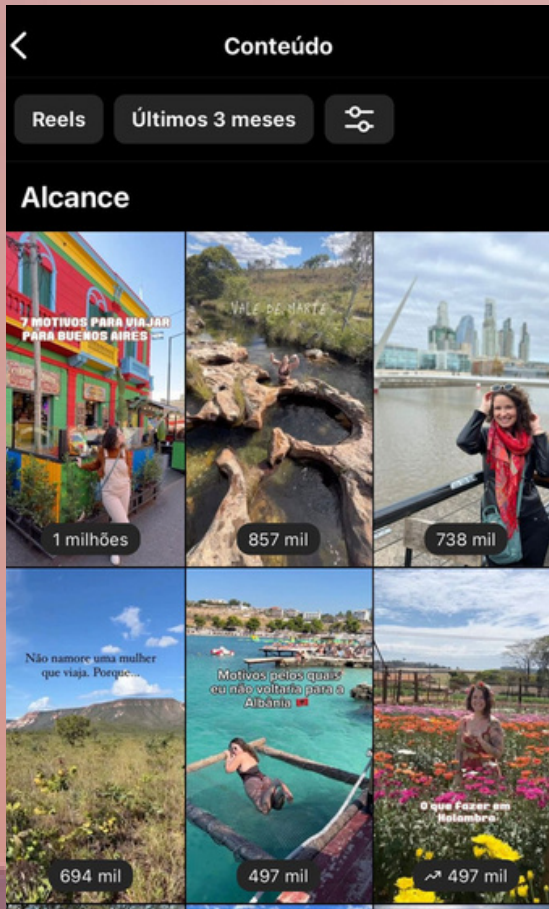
Conteúdo

Reels

Últimos 3 meses

Alcance

7 MOTIVOS PARA VIAJAR PARA BUENOS AIRES

1 milhões

VALE DE MARTE

857 mil

738 mil

Não namore uma mulher que viaja. Porque...

694 mil

Motivos pelos quais eu não voltaria para a Albânia

497 mil

O que fazer em Holambra

497 mil